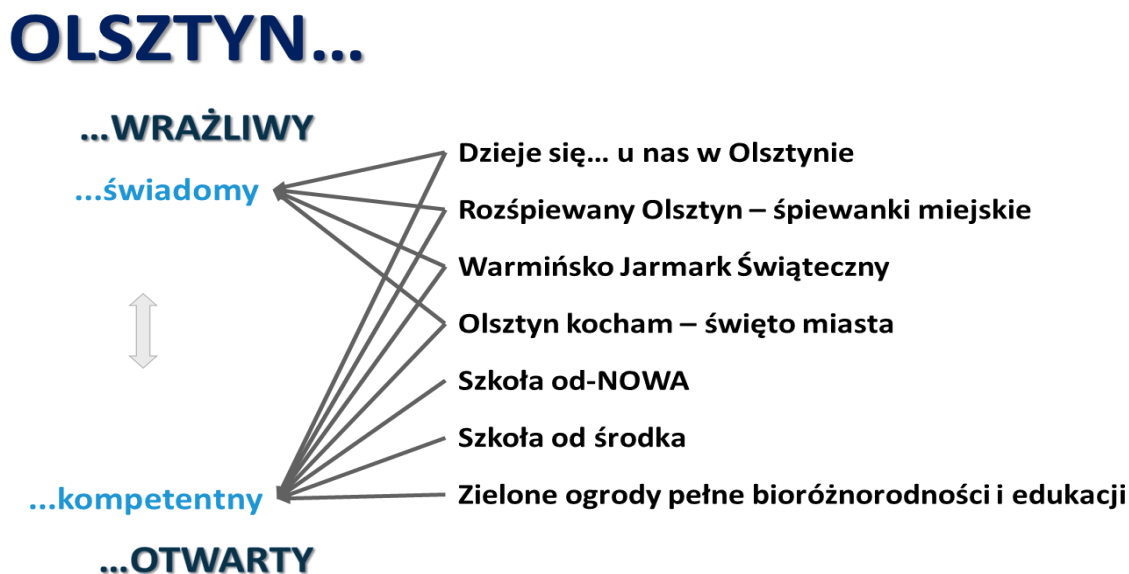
OLSZTYN…

…WRAŻLIWY

…świadomy

…kompetentny

…OTWARTY

Dzieje się… u nas w Olsztynie

Rozśpiewany Olsztyn – śpiewanki miejskie

Warmińsko Jarmark Świąteczny

Olsztyn kocham – święto miasta

Szkoła od-NOWA

Szkoła od środka

Zielone ogrody pełne bioróżnorodności i edukacji